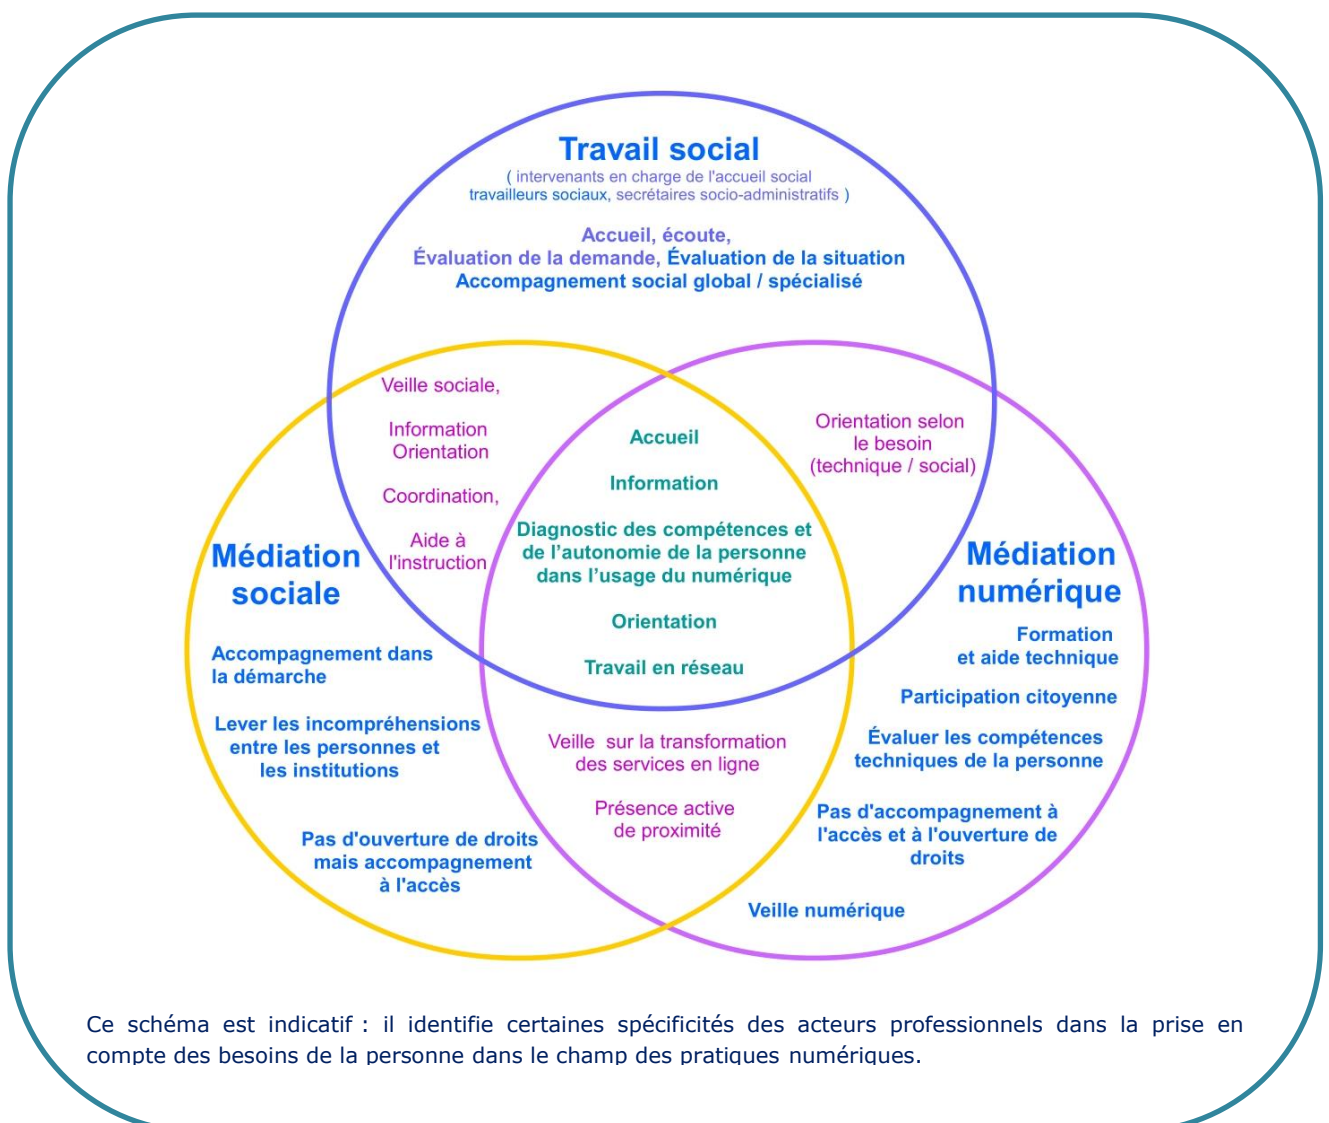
Travail social
( intervenants en charge de l'accueil social travailleurs sociaux, secrétaires socio-administratifs )

Accueil, écoute,
Évaluation de la demande, Évaluation de la situation
Accompagnement social global / spécialisé

Veille sociale,

Information
Orientation

Coordination,

Aide à l'instruction

Accueil

Information

Diagnostic des compétences et de l'autonomie de la personne dans l'usage du numérique

Orientation

Travail en réseau

Orientation selon le besoin (technique / social)

Médiation sociale

Accompagnement dans la démarche

Lever les incompréhensions entre les personnes et les institutions

Pas d'ouverture de droits mais accompagnement à l'accès

Veille sur la transformation des services en ligne

Présence active de proximité

Médiation numérique

Formation et aide technique

Participation citoyenne

Évaluer les compétences techniques de la personne

Pas d'accompagnement à l'accès et à l'ouverture de droits

Veille numérique

Ce schéma est indicatif : il identifie certaines spécificités des acteurs professionnels dans la prise en compte des besoins de la personne dans le champ des pratiques numériques.